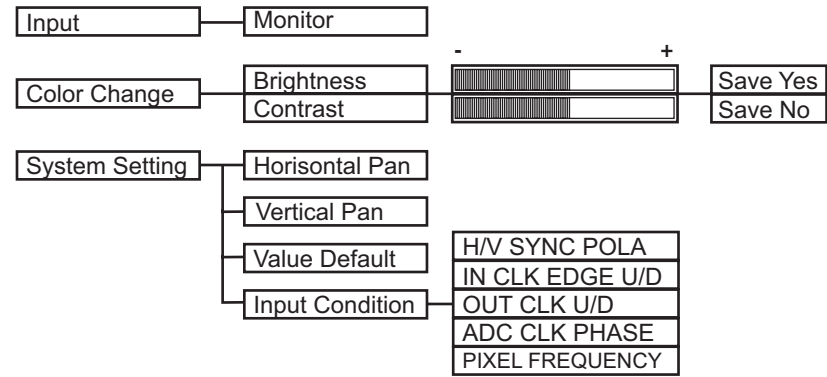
Input
Monitor

-
+

Color Change
Brightness
Contrast
Save Yes
Save No

System Setting
Horisontal Pan
Vertical Pan
Value Default
Input Condition
H/V SYNC POLA
IN CLK EDGE U/D
OUT CLK U/D
ADC CLK PHASE
PIXEL FREQUENCY